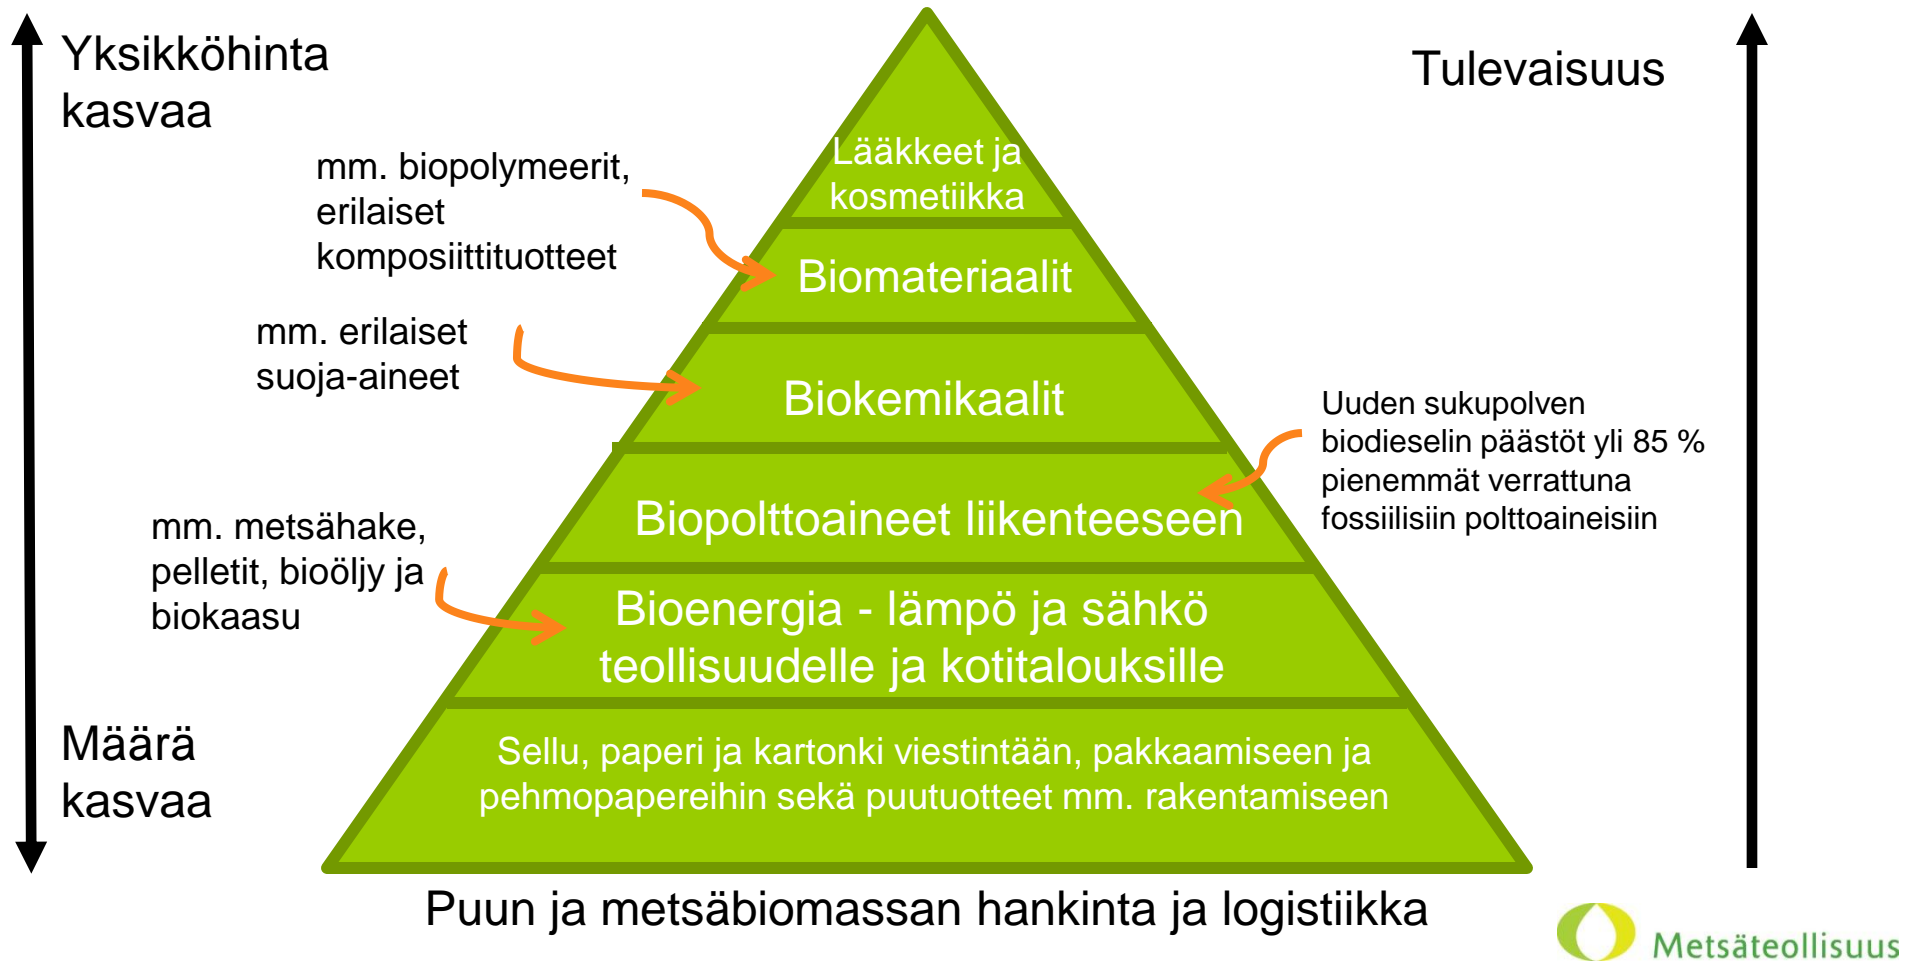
Yksikköhinta kasvaa

Tulevaisuus

mm. biopolymeerit, erilaiset komposiittituotteet

Lääkkeet ja kosmetiikka

Biomateriaalit

mm. erilaiset suoja-aineet

Biokemikaalit

Uuden sukupolven biodieselin päästöt yli 85 % pienemmät verrattuna fossiilisiin polttoaineisiin

Biopolttoaineet liikenteeseen

mm. metsähake, pelletit, bioöljy ja biokaasu

Bioenergia - lämpö ja sähkö teollisuudelle ja kotitalouksille

Määrä kasvaa

Sellu, paperi ja kartonki viestintään, pakkaamiseen ja pehmopapereihin sekä puutuotteet mm. rakentamiseen

Puun ja metsäbiomassan hankinta ja logistiikka

Metsäteollisuus